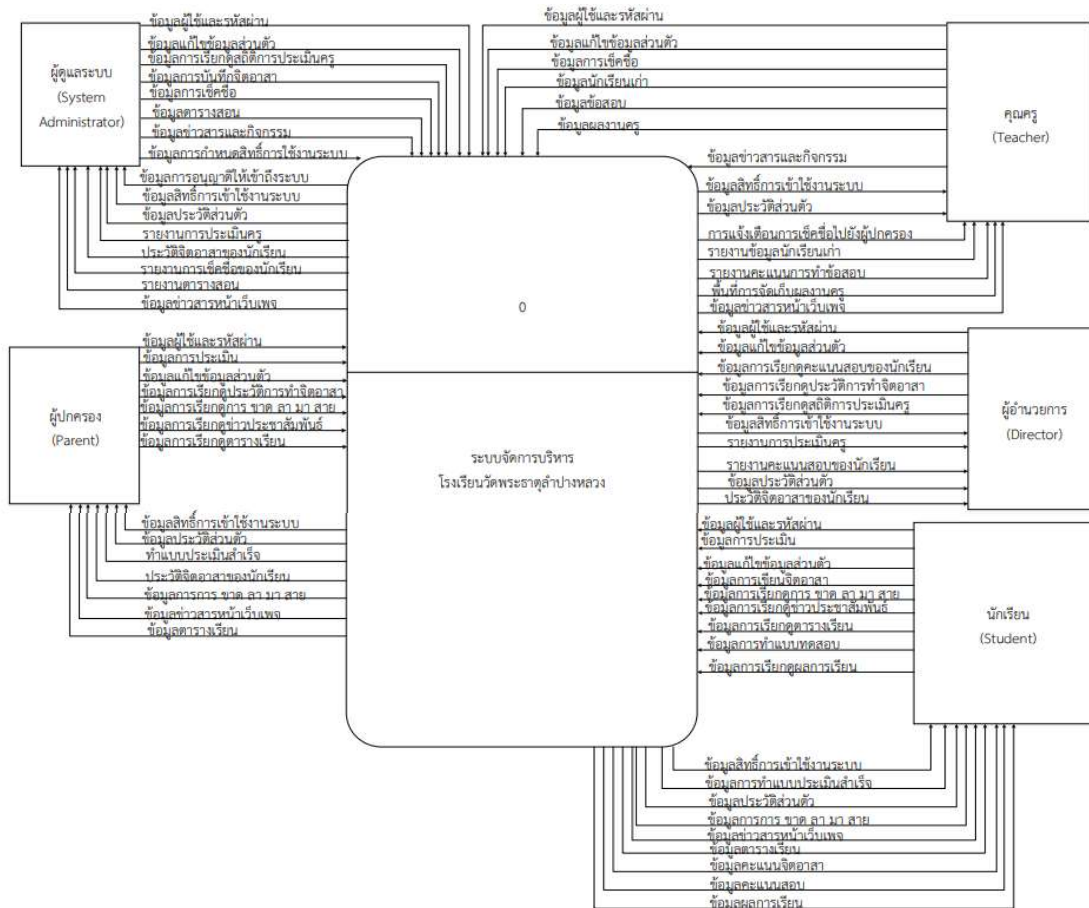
ผู้ดูแลระบบ
(System Administrator)

ข้อมูลผู้ใช้และรหัสผ่าน
ข้อมูลแก้ไขข้อมูลส่วนตัว
ข้อมูลการเรียกดูสถิติการประเมินครู
ข้อมูลการบันทึกจิตอาสา
ข้อมูลการเช็คชื่อ
ข้อมูลตารางสอน
ข้อมูลข่าวสารและกิจกรรม
ข้อมูลการกำหนดสิทธิ์การใช้งานระบบ
ข้อมูลการอนุญาตให้เข้าถึงระบบ
ข้อมูลสิทธิ์การเข้าใช้งานระบบ
ข้อมูลประวัติส่วนตัว
รายงานการประเมินครู
ประวัติจิตอาสาของนักเรียน
รายงานการเช็คชื่อของนักเรียน
รายงานตารางสอน
ข้อมูลข่าวสารหน้าเว็บเพจ

ข้อมูลผู้ใช้และรหัสผ่าน
ข้อมูลแก้ไขข้อมูลส่วนตัว
ข้อมูลการเช็คชื่อ
ข้อมูลนักเรียนเก่า
ข้อมูลข้อสอบ
ข้อมูลผลงานครู

คุณครู
(Teacher)

ข้อมูลข่าวสารและกิจกรรม
ข้อมูลสิทธิ์การเข้าใช้งานระบบ
ข้อมูลประวัติส่วนตัว
การแจ้งเตือนการเช็คชื่อไปยังผู้ปกครอง
รายงานข้อมูลนักเรียนเก่า
รายงานคะแนนการทำข้อสอบ
พื้นที่การจัดเก็บผลงานครู
ข้อมูลข่าวสารหน้าเว็บเพจ

0

ระบบจัดการบริหาร
โรงเรียนวัดพระธาตุลำปางหลวง

ผู้ปกครอง
(Parent)

ข้อมูลผู้ใช้และรหัสผ่าน
ข้อมูลการประเมิน
ข้อมูลแก้ไขข้อมูลส่วนตัว
ข้อมูลการเรียกดูประวัติการทำจิตอาสา
ข้อมูลการเรียกดูการ ขาด ลา มา สาย
ข้อมูลการเรียกดูข่าวประชาสัมพันธ์
ข้อมูลการเรียกดูตารางเรียน

ข้อมูลสิทธิ์การเข้าใช้งานระบบ
ข้อมูลประวัติส่วนตัว
ทำแบบประเมินสำเร็จ
ประวัติจิตอาสาของนักเรียน
ข้อมูลการการ ขาด ลา มา สาย
ข้อมูลข่าวสารหน้าเว็บเพจ
ข้อมูลตารางเรียน

ข้อมูลผู้ใช้และรหัสผ่าน
ข้อมูลแก้ไขข้อมูลส่วนตัว
ข้อมูลการเรียกดูคะแนนสอบของนักเรียน
ข้อมูลการเรียกดูประวัติการทำจิตอาสา
ข้อมูลการเรียกดูสถิติการประเมินครู
ข้อมูลสิทธิ์การเข้าใช้งานระบบ
รายงานการประเมินครู
รายงานคะแนนสอบของนักเรียน
ข้อมูลประวัติส่วนตัว
ประวัติจิตอาสาของนักเรียน

ผู้อำนวยการ
(Director)

ข้อมูลผู้ใช้และรหัสผ่าน
ข้อมูลการประเมิน
ข้อมูลแก้ไขข้อมูลส่วนตัว
ข้อมูลการเขียนจิตอาสา
ข้อมูลการเรียกดูการ ขาด ลา มา สาย
ข้อมูลการเรียกดูข่าวประชาสัมพันธ์
ข้อมูลการเรียกดูตารางเรียน
ข้อมูลการทำแบบทดสอบ
ข้อมูลการเรียกดูผลการเรียน

นักเรียน
(Student)

ข้อมูลสิทธิ์การเข้าใช้งานระบบ
ข้อมูลการทำแบบประเมินสำเร็จ
ข้อมูลประวัติส่วนตัว
ข้อมูลการการ ขาด ลา มา สาย
ข้อมูลข่าวสารหน้าเว็บเพจ
ข้อมูลตารางเรียน
ข้อมูลคะแนนจิตอาสา
ข้อมูลคะแนนสอบ
ข้อมูลผลการเรียน